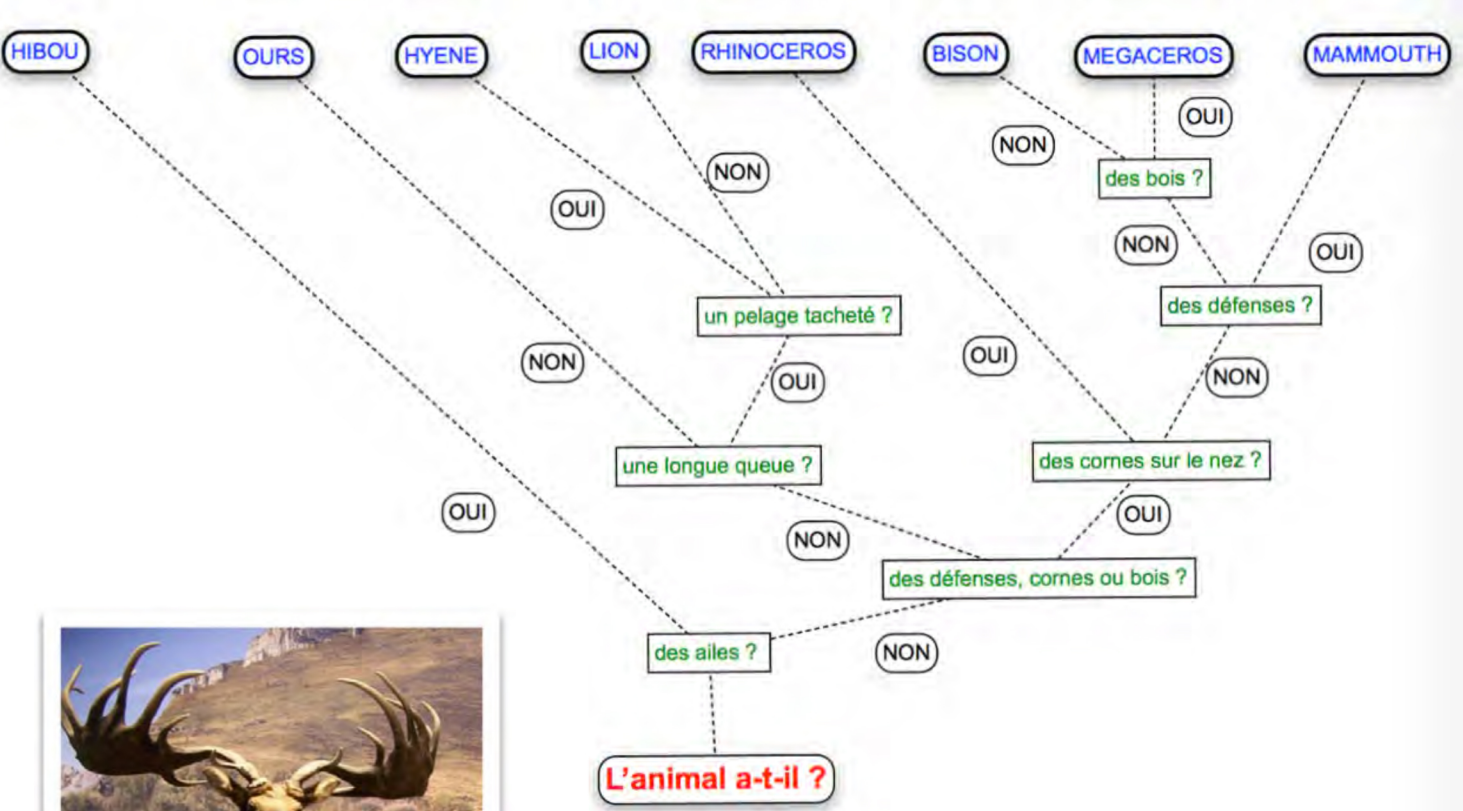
HIBOU

OURS

HYENE

LION

RHINOCEROS

BISON

MEGACEROS

MAMMOUTH

OUI

NON

NON

des bois ?

OUI

NON

OUI

un pelage tacheté ?

des défenses ?

NON

OUI

OUI

NON

une longue queue ?

des cornes sur le nez ?

OUI

OUI

NON

des défenses, cornes ou bois ?

des ailes ?

NON

L'animal a-t-il ?